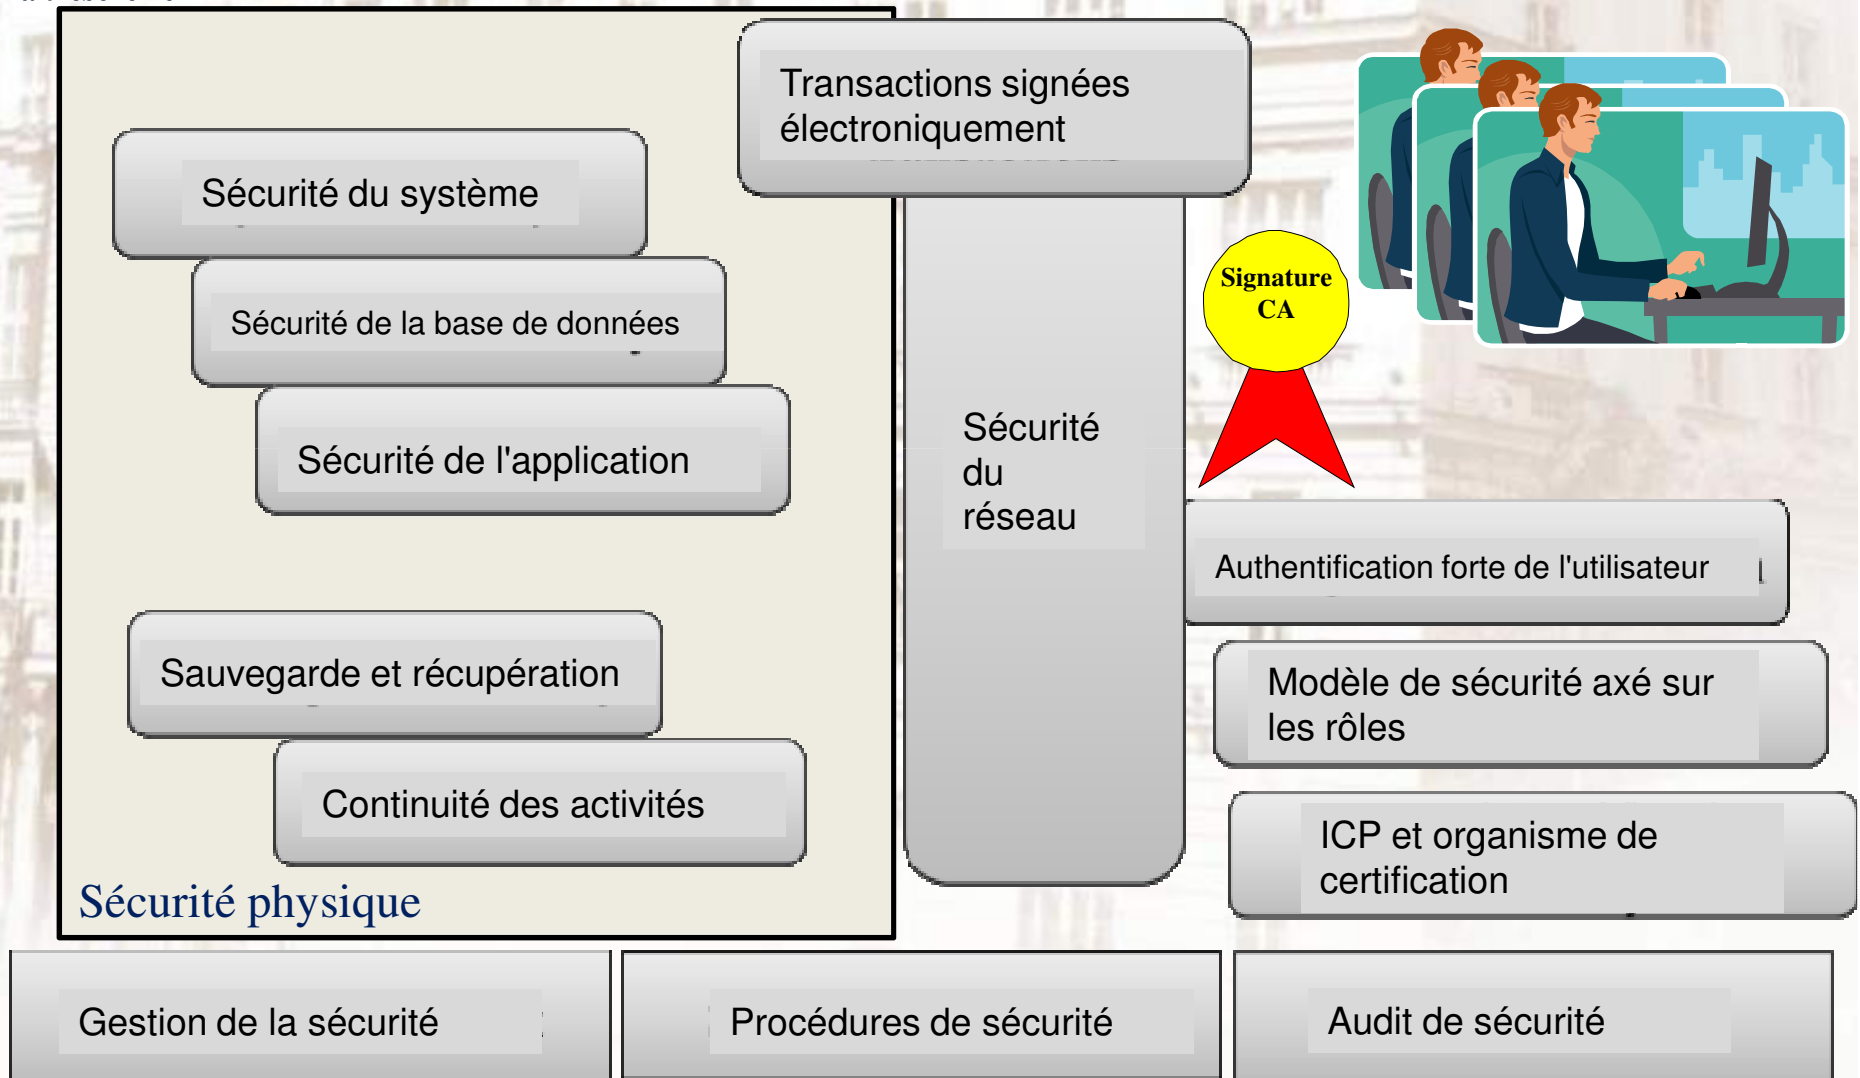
Transactions signées électroniquement

Sécurité du système

Sécurité de la base de données

Sécurité de l'application

Sauvegarde et récupération

Continuité des activités

Sécurité physique

Sécurité du réseau

Signature CA

Authentification forte de l'utilisateur

Modèle de sécurité axé sur les rôles

ICP et organisme de certification

Gestion de la sécurité

Procédures de sécurité

Audit de sécurité